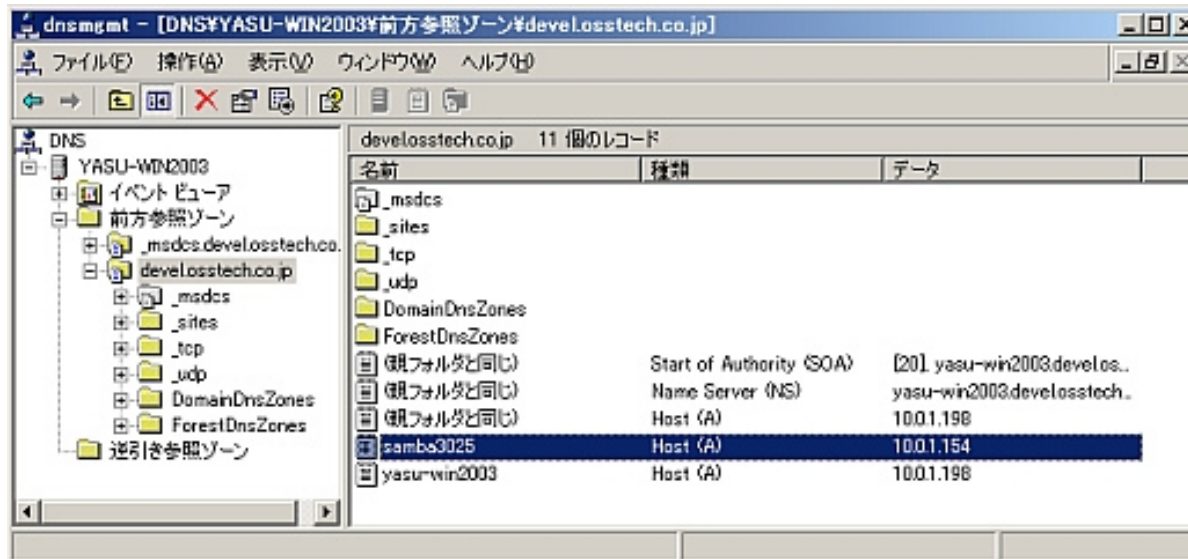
dnsmgmt - [DNS¥YASU-WIN2003¥前方参照ゾーン¥devel.osstech.co.jp]

ファイル(F) 操作(A) 表示(V) ウィンドウ(W) ヘルプ(H)

DNS
YASU-WIN2003
イベント ビューア
前方参照ゾーン
_msdcs.devel.osstech.co.
devel.osstech.co.jp
_msdcs
_sites
_tcp
_udp
DomainDnsZones
ForestDnsZones
逆引き参照ゾーン

devel.osstech.co.jp 11 個のレコード

| 名前 | 種類 | データ |
|---|---|---|
| _msdcs | | |
| _sites | | |
| _tcp | | |
| _udp | | |
| DomainDnsZones | | |
| ForestDnsZones | | |
| (親フォルダと同じ) | Start of Authority (SOA) | [20], yasu-win2003.devel.os.. |
| (親フォルダと同じ) | Name Server (NS) | yasu-win2003.devel.osstech.. |
| (親フォルダと同じ) | Host (A) | 10.0.1.198 |
| samba3025 | Host (A) | 10.0.1.154 |
| yasu-win2003 | Host (A) | 10.0.1.198 |